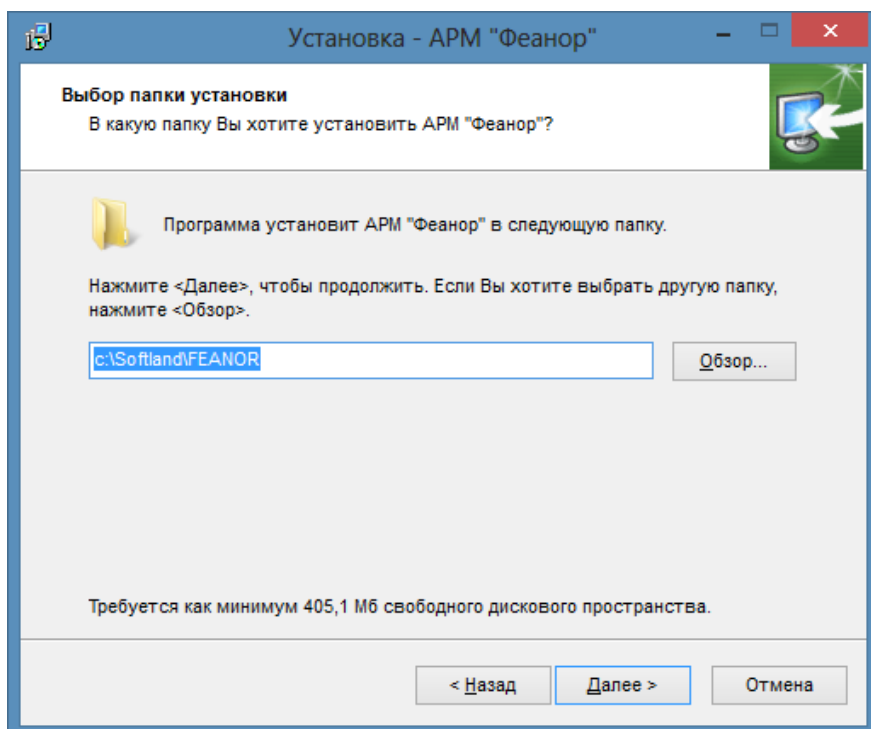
Установка - АРМ "Феанор"

Выбор папки установки
В какую папку Вы хотите установить АРМ "Феанор"?

Программа установит АРМ "Феанор" в следующую папку.

Нажмите <Далее>, чтобы продолжить. Если Вы хотите выбрать другую папку, нажмите <Обзор>.

c:\Softland\FEANOR

Обзор...

Требуется как минимум 405,1 Мб свободного дискового пространства.

< Назад

Далее >

Отмена